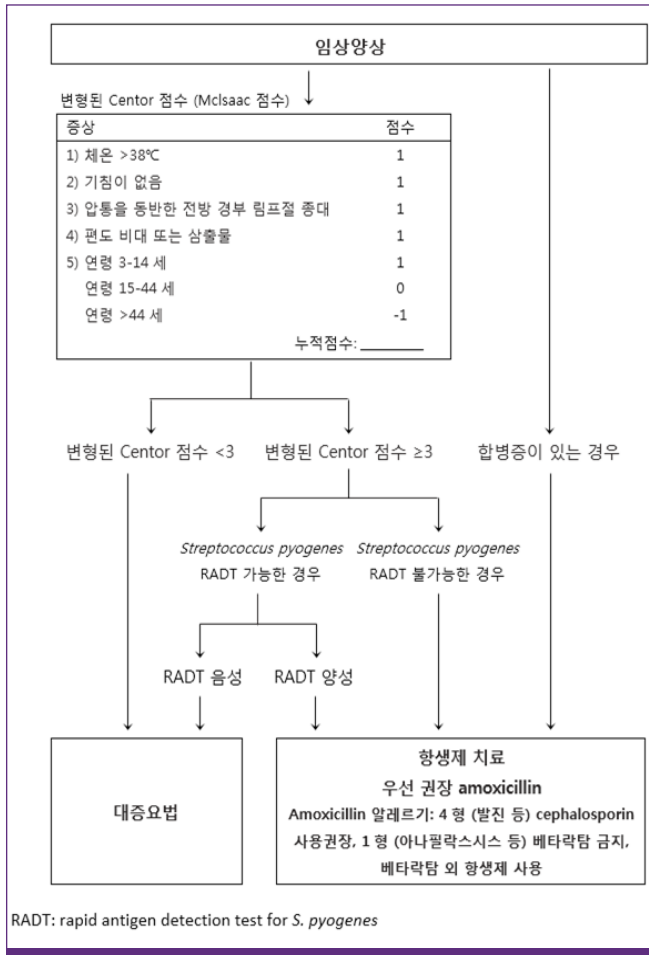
임상양상

변형된 Centor 점수 (McIsaac 점수)

| 증상 | 점수 |
|---|---|
| 1) 체온 >38℃ | 1 |
| 2) 기침이 없음 | 1 |
| 3) 압통을 동반한 전방 경부 림프절 종대 | 1 |
| 4) 편도 비대 또는 삼출물 | 1 |
| 5) 연령 3-14 세 | 1 |
| 연령 15-44 세 | 0 |
| 연령 >44 세 | -1 |
| 누적점수: ________ | |

변형된 Centor 점수 <3

변형된 Centor 점수 ≥3

합병증이 있는 경우

*Streptococcus pyogenes* RADT 가능한 경우

*Streptococcus pyogenes* RADT 불가능한 경우

RADT 음성

RADT 양성

대증요법

항생제 치료
우선 권장 amoxicillin
Amoxicillin 알레르기: 4 형 (발진 등) cephalosporin 사용권장, 1 형 (아나필락스시스 등) 베타락탐 금지, 베타락탐 외 항생제 사용

RADT: rapid antigen detection test for *S. pyogenes*